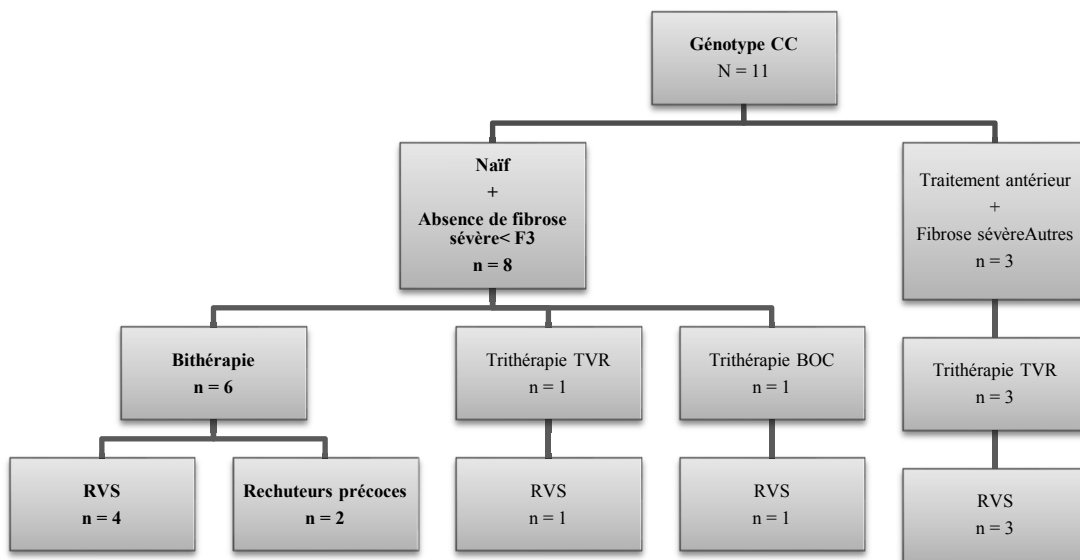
Génotype CC
N = 11

Naïf
+
Absence de fibrose sévère< F3
n = 8

Traitement antérieur
+
Fibrose sévèreAutres
n = 3

Bithérapie
n = 6

Trithérapie TVR
n = 1

Trithérapie BOC
n = 1

Trithérapie TVR
n = 3

RVS
n = 4

Rechuteurs précoces
n = 2

RVS
n = 1

RVS
n = 1

RVS
n = 3